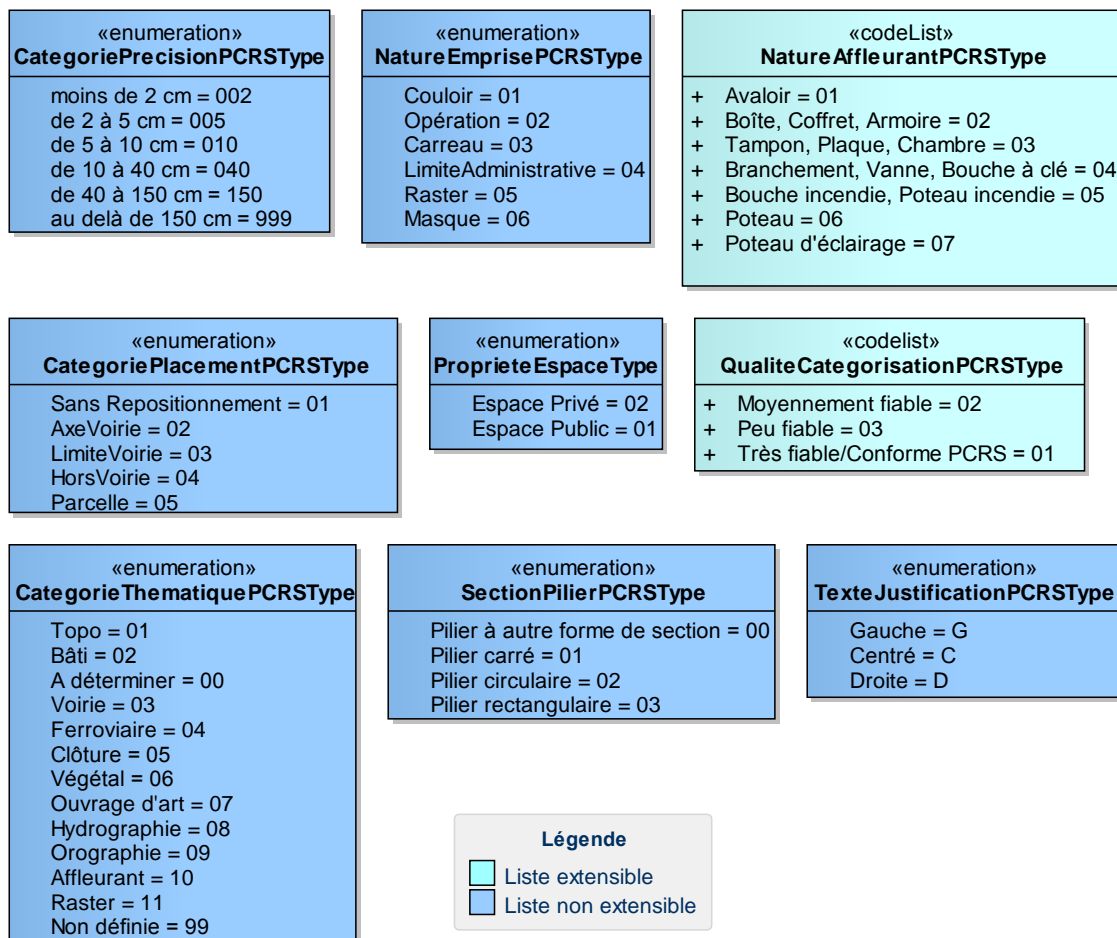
«enumeration»
**CategoriePrecisionPCRSType**

moins de 2 cm = 002
de 2 à 5 cm = 005
de 5 à 10 cm = 010
de 10 à 40 cm = 040
de 40 à 150 cm = 150
au delà de 150 cm = 999

«enumeration»
**NatureEmprisePCRSType**

Couloir = 01
Opération = 02
Carreau = 03
LimiteAdministrative = 04
Raster = 05
Masque = 06

«codeList»
**NatureAffleurantPCRSType**

+ Avaloir = 01
+ Boîte, Coffret, Armoire = 02
+ Tampon, Plaque, Chambre = 03
+ Branchement, Vanne, Bouche à clé = 04
+ Bouche incendie, Poteau incendie = 05
+ Poteau = 06
+ Poteau d'éclairage = 07

«enumeration»
**CategoriePlacementPCRSType**

Sans Repositionnement = 01
AxeVoirie = 02
LimiteVoirie = 03
HorsVoirie = 04
Parcelle = 05

«enumeration»
**ProprieteEspaceType**

Espace Privé = 02
Espace Public = 01

«codelist»
**QualiteCategorisationPCRSType**

+ Moyennement fiable = 02
+ Peu fiable = 03
+ Très fiable/Conforme PCRS = 01

«enumeration»
**CategorieThematiquePCRSType**

Topo = 01
Bâti = 02
A déterminer = 00
Voirie = 03
Ferroviaire = 04
Clôture = 05
Végétal = 06
Ouvrage d'art = 07
Hydrographie = 08
Orographie = 09
Affleurant = 10
Raster = 11
Non définie = 99

«enumeration»
**SectionPilierPCRSType**

Pilier à autre forme de section = 00
Pilier carré = 01
Pilier circulaire = 02
Pilier rectangulaire = 03

«enumeration»
**TexteJustificationPCRSType**

Gauche = G
Centré = C
Droite = D

**Légende**
Liste extensible
Liste non extensible